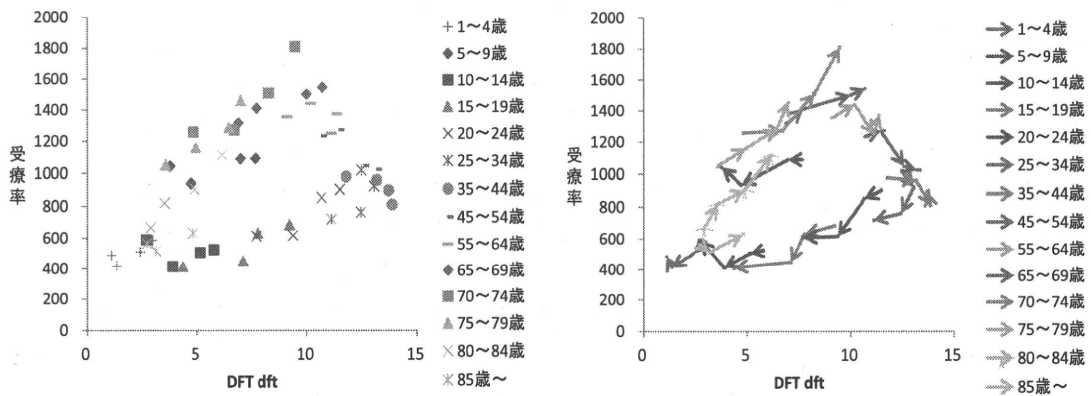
2000
1800
1600
1400
1200
1000
800
600
400
200
0

受療率

0
5
10
15
DFT dft

+ 1〜4歳
◆ 5〜9歳
■ 10〜14歳
▲ 15〜19歳
× 20〜24歳
✳ 25〜34歳
● 35〜44歳
- 45〜54歳
- 55〜64歳
◆ 65〜69歳
■ 70〜74歳
▲ 75〜79歳
× 80〜84歳
✳ 85歳〜

2000
1800
1600
1400
1200
1000
800
600
400
200
0

受療率

0
5
10
15
DFT dft

1〜4歳
5〜9歳
10〜14歳
15〜19歳
20〜24歳
25〜34歳
35〜44歳
45〜54歳
55〜64歳
65〜69歳
70〜74歳
75〜79歳
80〜84歳
85歳〜